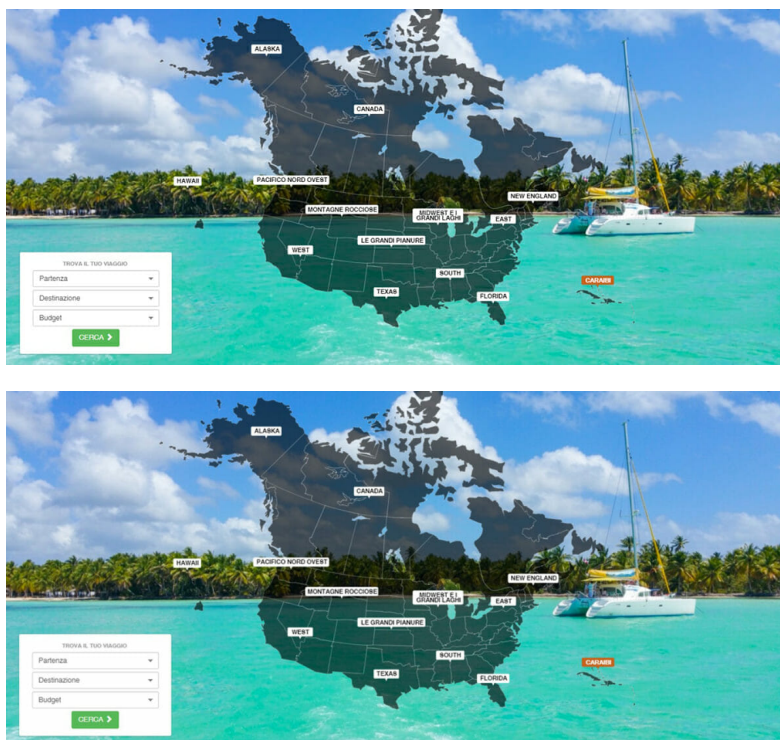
ALASKA
CANADA
HAWAII
PACIFICO NORD OVEST
NEW ENGLAND
MONTAGNE ROCCIOSE
MIDWEST E I GRANDI LAGHI
EAST
WEST
LE GRANDI PIANURE
SOUTH
TEXAS
FLORIDA
CARAIBI

TROVA IL TUO VIAGGIO
Partenza
Destinazione
Budget
CERCA

ALASKA
CANADA
HAWAII
PACIFICO NORD OVEST
NEW ENGLAND
MONTAGNE ROCCIOSE
MIDWEST E I GRANDI LAGHI
EAST
WEST
LE GRANDI PIANURE
SOUTH
TEXAS
FLORIDA
CARAIBI

TROVA IL TUO VIAGGIO
Partenza
Destinazione
Budget
CERCA